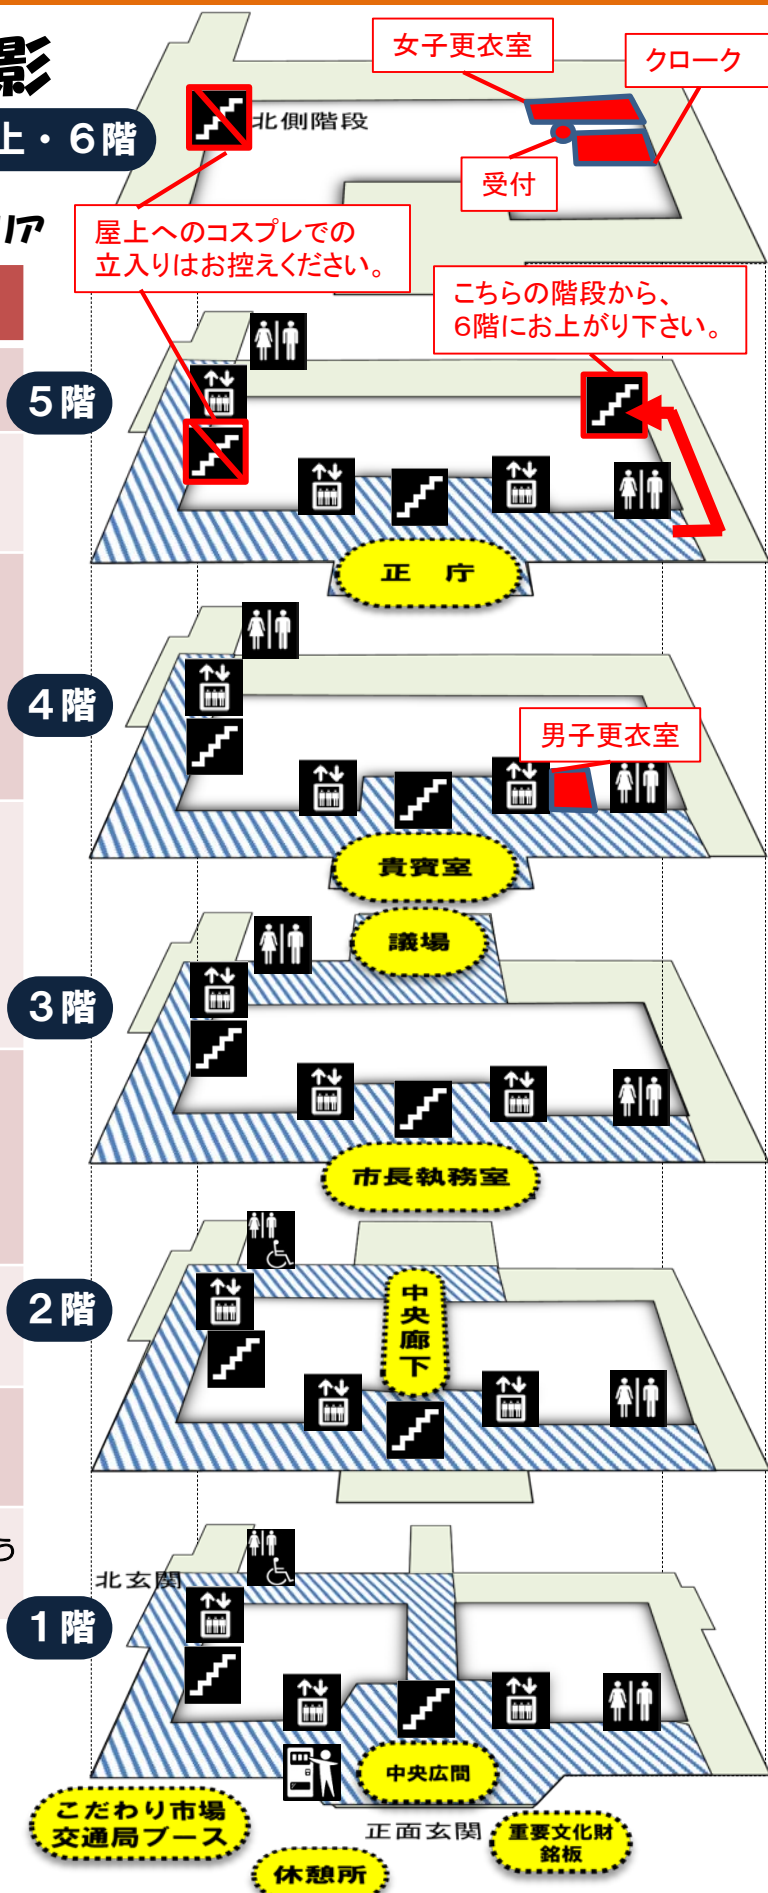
影
上・6階
リア
女子更衣室
クローク
北側階段
受付
屋上へのコスプレでの立入りはお控えください。
こちらの階段から、6階にお上がり下さい。
5階
正　庁
4階
男子更衣室
貴賓室
議場
3階
市長執務室
2階
中央廊下
う
北玄関
1階
中央広間
こだわり市場
交通局ブース
正面玄関
重要文化財
銘板
休憩所